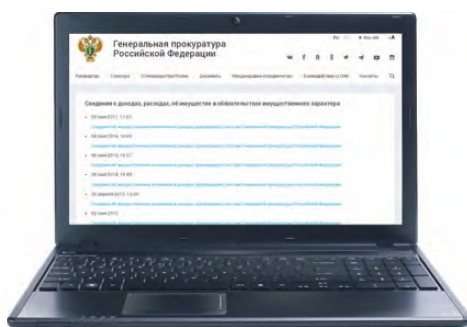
Генеральная прокуратура Российской Федерации

Прокуратура   Сотрудники   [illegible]   Документы   Международное сотрудничество   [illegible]   Контакты

Сведения о доходах, расходах, об имуществе и обязательствах имущественного характера

• 06 июня 2017, 11:03
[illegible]
• 06 июня 2016, 14:00
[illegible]
• 06 июня 2015, 16:27
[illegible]
• 06 июня 2014, 15:40
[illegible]
• 02 апреля 2013, 13:49
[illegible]
• 02 июня 2012